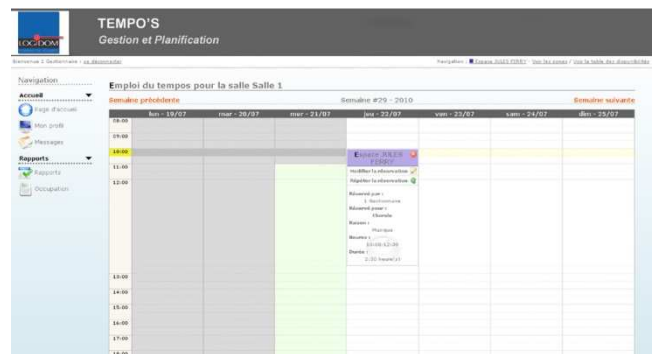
LOGIDOM

TEMPO'S
Gestion et Planification

Bienvenue 1 Gestionnaire ( se déconnecter )

Navigation : Espace JULES FERRY · Voir les pages / Voir la table des disponibilités

Navigation

Accueil
Page d'accueil
Mon profil
Messages

Rapports
Rapports
Occupation

Emploi du temps pour la salle Salle 1

Semaine précédente

Semaine #29 - 2010

Semaine suivante

| | lun - 19/07 | mar - 20/07 | mer - 21/07 | jeu - 22/07 | ven - 23/07 | sam - 24/07 | dim - 25/07 |
|---|---|---|---|---|---|---|---|
| 08:00 | | | | | | | |
| 09:00 | | | | | | | |
| 10:00 | | | | Espace JULES FERRY | | | |
| 11:00 | | | | Modifier la réservation · Répéter la réservation | | | |
| 12:00 | | | | Réservé par : 1 Gestionnaire · Réservé pour : Chorale · Raison : Musique · Heures : 10:00-12:30 · Durée : 2:30 heure(s) | | | |
| 13:00 | | | | | | | |
| 14:00 | | | | | | | |
| 15:00 | | | | | | | |
| 16:00 | | | | | | | |
| 17:00 | | | | | | | |
| 18:00 | | | | | | | |